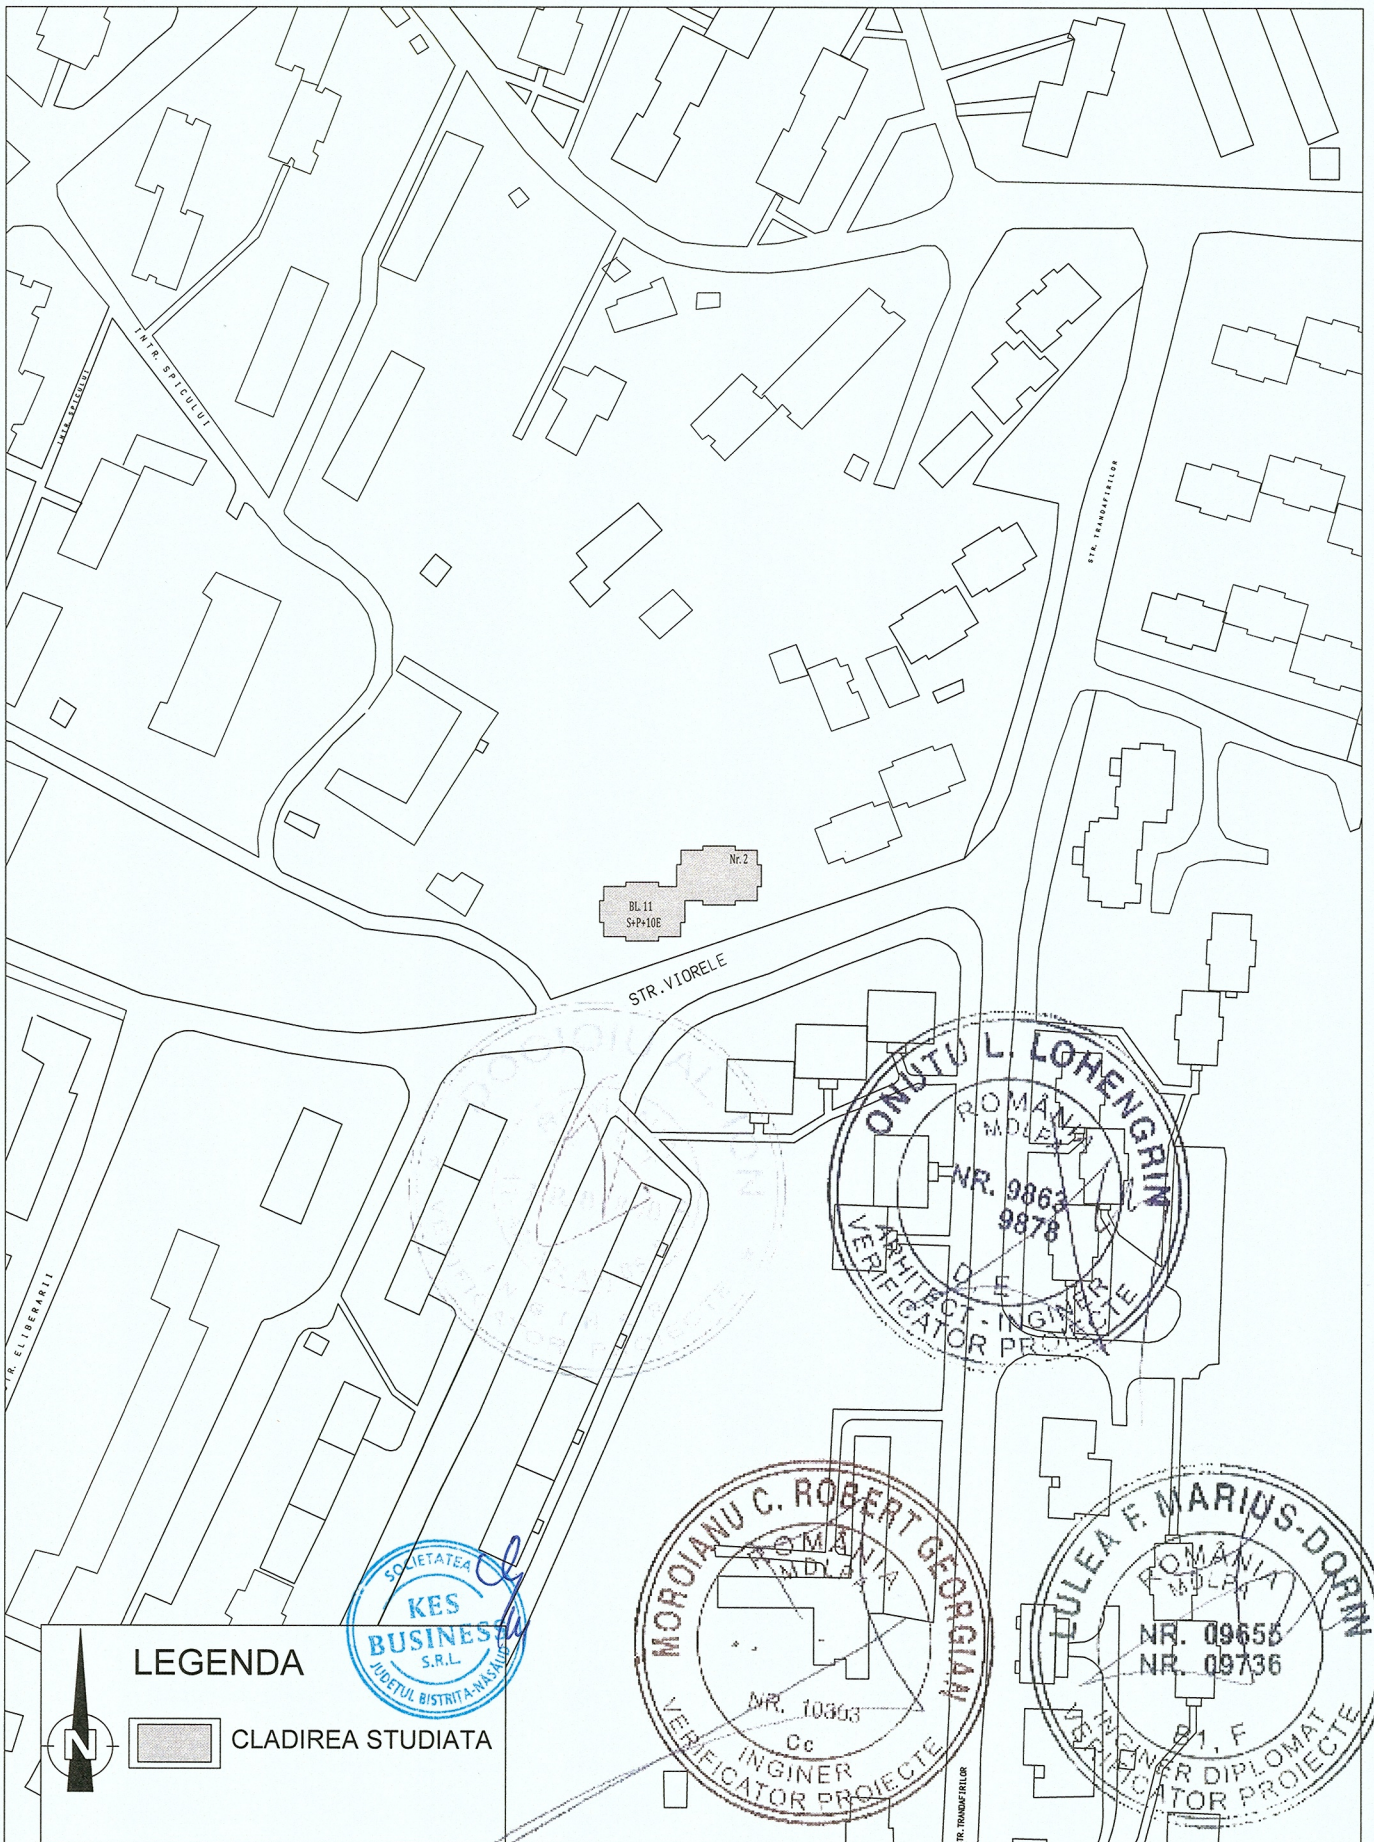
INTR. SPICULUI

INTR. SPICULUI

STR. TRANDAFIRILOR

Nr. 2

BL 11
S+P+10E

STR. VIORELE

STR. ELIBERARII

ONUȚU L. LOHENGRIN
ROMÂNIA
MDLPA
NR. 9863
9878
D, E
ARHITECT, INGINER
VERIFICATOR PROIECTE

SOCIETATEA
KES
BUSINESS
S.R.L.
JUDEȚUL BISTRIȚA-NĂSĂUD

MOROIANU C. ROBERT GEORGIAN
ROMÂNIA
MDLPA
NR. 10363
Cc
INGINER
VERIFICATOR PROIECTE

ULEA F. MARIUS-DORIN
ROMÂNIA
MDLPA
NR. 09655
NR. 09736
B1, F
INGINER DIPLOMAT
VERIFICATOR PROIECTE

STR. TRANDAFIRILOR

LEGENDA

N

CLADIREA STUDIATA